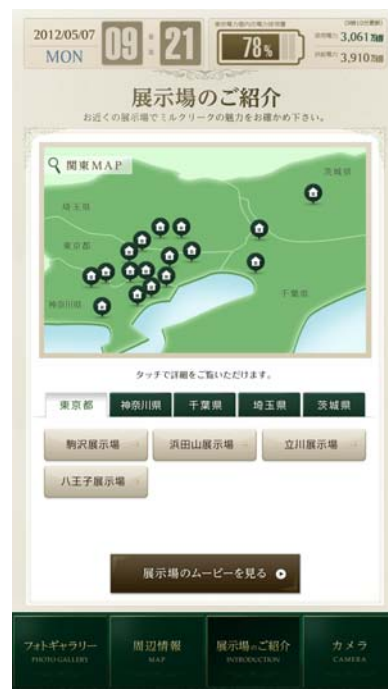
2012/05/07
MON

09 : 21

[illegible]

78%

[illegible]

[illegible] 3,061万kW
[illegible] 3,910万kW

展示場のご紹介
お近くの展示場でミルクリークの魅力をお確かめ下さい。

関東MAP

茨城県
埼玉県
東京都
千葉県
神奈川県

タッチで詳細をご覧いただけます。

東京都
神奈川県
千葉県
埼玉県
茨城県

駒沢展示場
浜田山展示場
立川展示場
八王子展示場

展示場のムービーを見る

フォトギャラリー
PHOTO GALLERY

周辺情報
MAP

展示場のご紹介
INTRODUCTION

カメラ
CAMERA